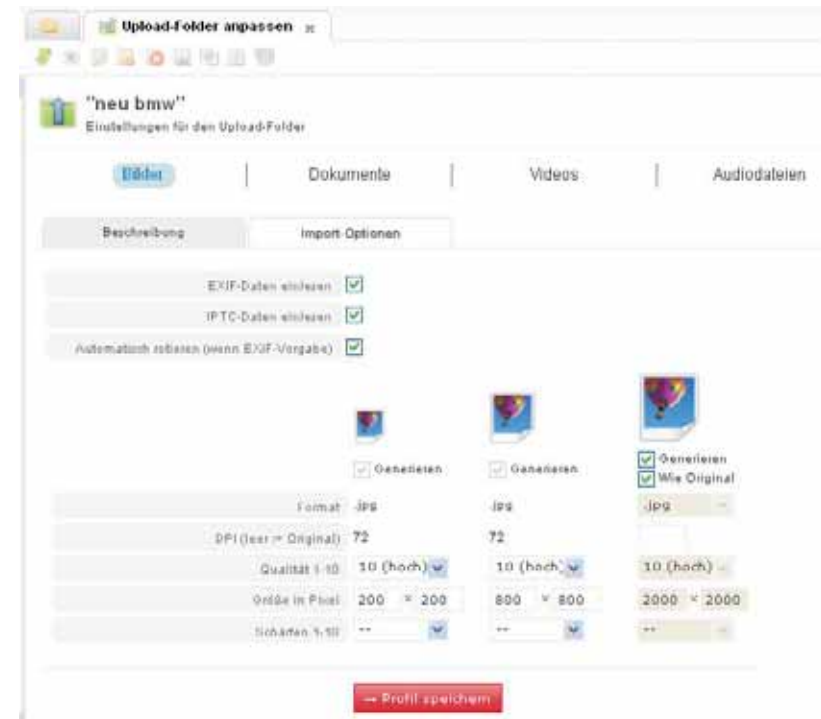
Upload-Folder anpassen

"neu bmw"
Einstellungen für den Upload-Folder

Bilder | Dokumente | Videos | Audiodateien

Beschreibung | Import-Optionen

EXIF-Daten einlesen
IPTC-Daten einlesen
Automatisch rotieren (wenn EXIF-Vorgabe)

| | | | |
|---|---|---|---|
| | Generieren | Generieren | Generieren, Wie Original |
| Format | JPG | JPG | JPG |
| DPI (leer = Original) | 72 | 72 | |
| Qualität 1-10 | 10 (hoch) | 10 (hoch) | 10 (hoch) |
| Größe in Pixel | 200 × 200 | 800 × 800 | 2000 × 2000 |
| Schärfen 1-10 | -- | -- | -- |

→ Profil speichern